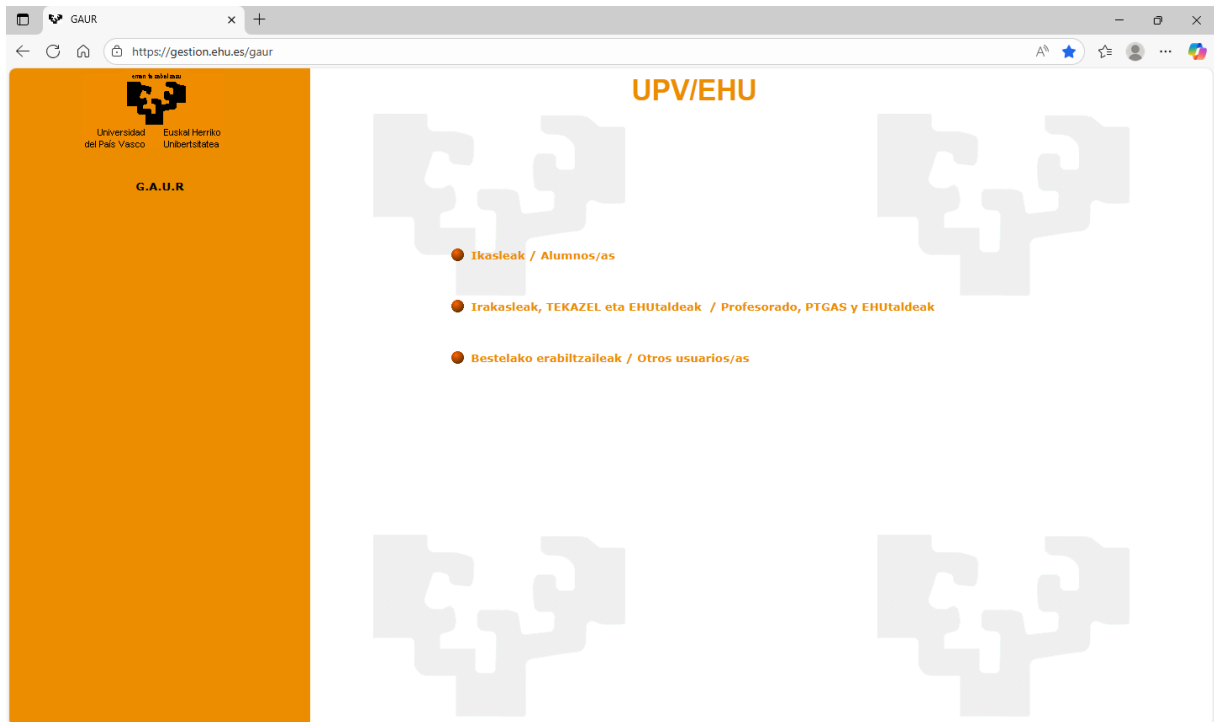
GAUR

https://gestion.ehu.es/gaur

eman ta zabal zazu

Universidad del País Vasco

Euskal Herriko Unibertsitatea

G.A.U.R

UPV/EHU

Ikasleak / Alumnos/as

Irakasleak, TEKAZEL eta EHUtaldeak / Profesorado, PTGAS y EHUtaldeak

Bestelako erabiltzaileak / Otros usuarios/as